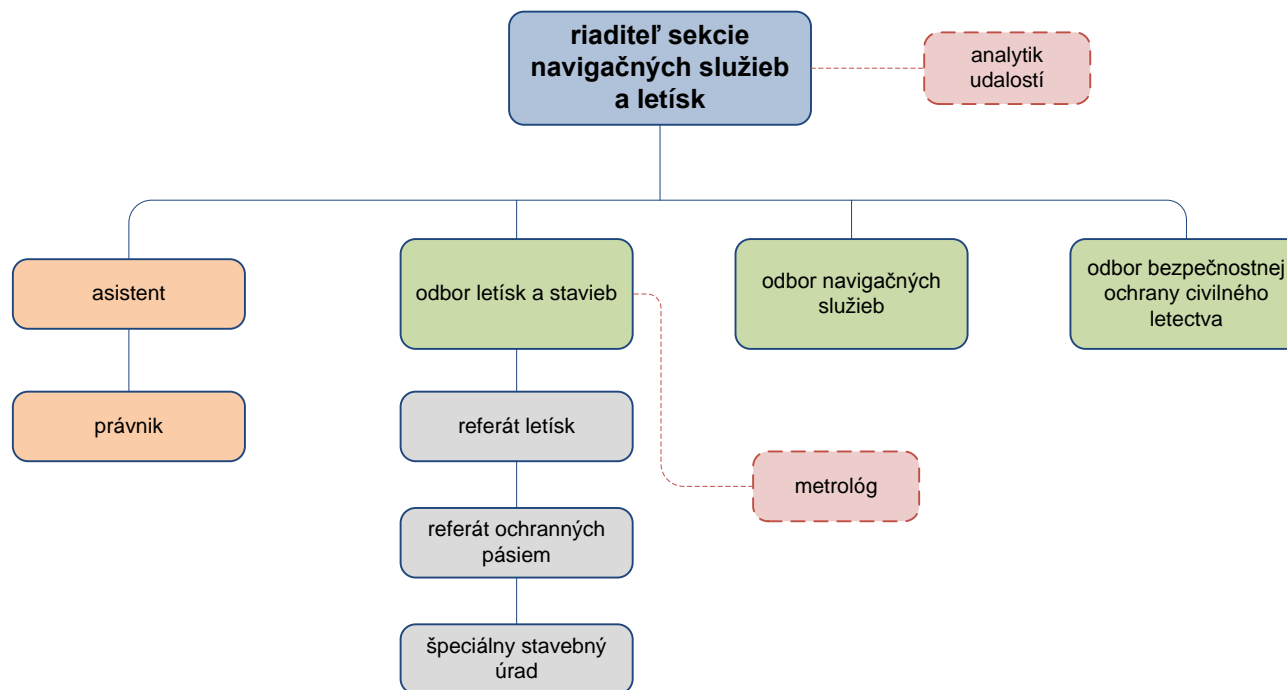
riaditeľ sekcie navigačných služieb a letísk

analytik udalostí

asistent

právnik

odbor letísk a stavieb

referát letísk

referát ochranných pásiem

špeciálny stavebný úrad

metrológ

odbor navigačných služieb

odbor bezpečnostnej ochrany civilného letectva